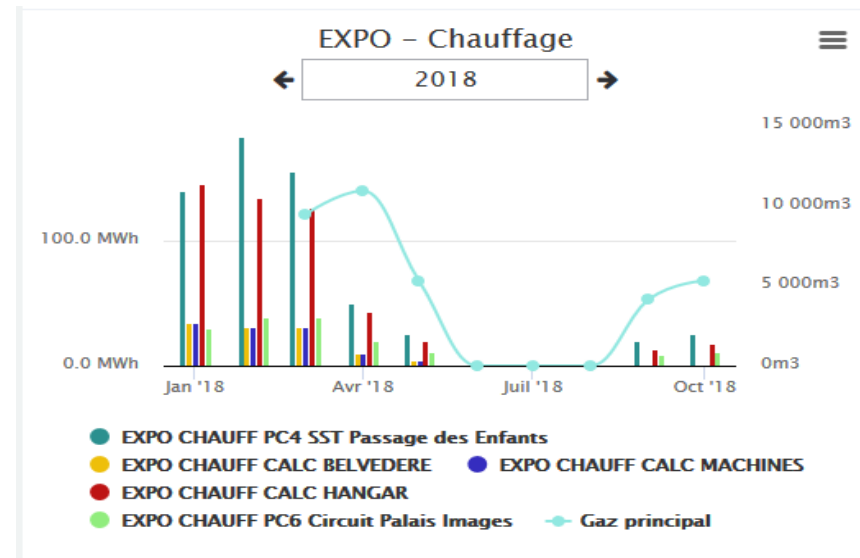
EXPO - Chauffage

2018

100.0 MWh
0.0 MWh

15 000m3
10 000m3
5 000m3
0m3

Jan '18
Avr '18
Juil '18
Oct '18

EXPO CHAUFF PC4 SST Passage des Enfants
EXPO CHAUFF CALC BELVEDERE
EXPO CHAUFF CALC MACHINES
EXPO CHAUFF CALC HANGAR
EXPO CHAUFF PC6 Circuit Palais Images
Gaz principal